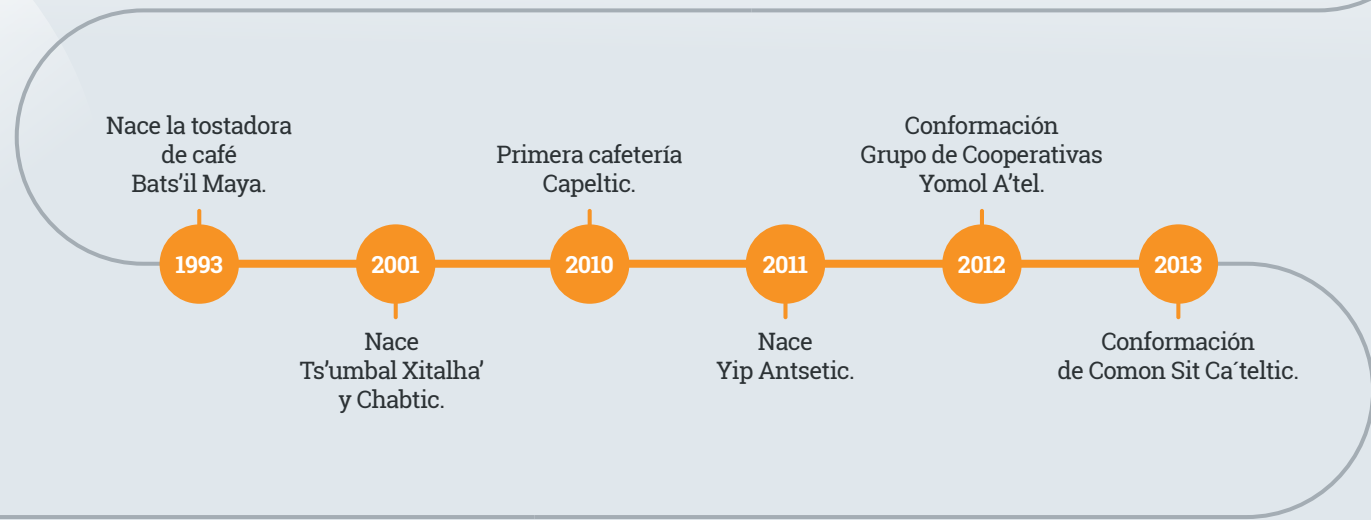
Nace la tostadora de café Bats’il Maya.

1993

2001

Nace Ts’umbal Xitalha’ y Chabtic.

Primera cafetería Capeltic.

2010

2011

Nace Yip Antsetic.

Conformación Grupo de Cooperativas Yomol A’tel.

2012

2013

Conformación de Comon Sit Ca´teltic.